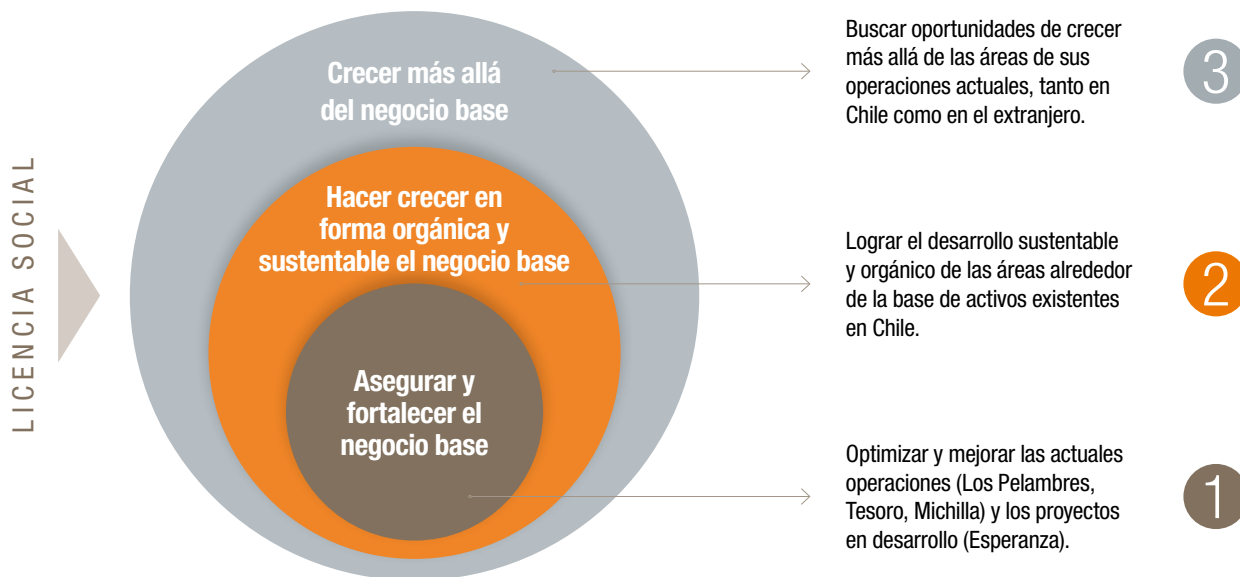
LICENCIA SOCIAL

Crecer más allá del negocio base

Hacer crecer en forma orgánica y sustentable el negocio base

Asegurar y fortalecer el negocio base

Buscar oportunidades de crecer más allá de las áreas de sus operaciones actuales, tanto en Chile como en el extranjero.

3

Lograr el desarrollo sustentable y orgánico de las áreas alrededor de la base de activos existentes en Chile.

2

Optimizar y mejorar las actuales operaciones (Los Pelambres, Tesoro, Michilla) y los proyectos en desarrollo (Esperanza).

1